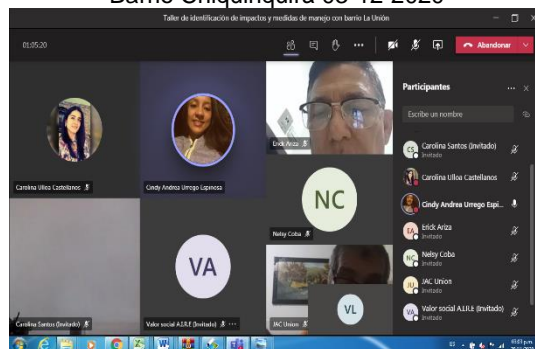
Barrio Chiquinquirá 08-12-2020

Taller de identificación de impactos y medidas de manejo con barrio La Unión

01:05:20

Abandonar

Participantes

Escribe un nombre

Carolina Ulloa Castellanos

Cindy Andrea Urrego Espinosa

Erick Ariza

NC

Nelsy Coba

VA

Carolina Santos (Invitado)

Valor social A.I.R.E (Invitado)

JAC Union

VL

CS Carolina Santos (Invitado)
Invitado

Carolina Ulloa Castellanos

Cindy Andrea Urrego Espi...

EA Erick Ariza
Invitado

NC Nelsy Coba
Invitado

JU JAC Union
Invitado

VA Valor social A.I.R.E (Invitado)
Invitado